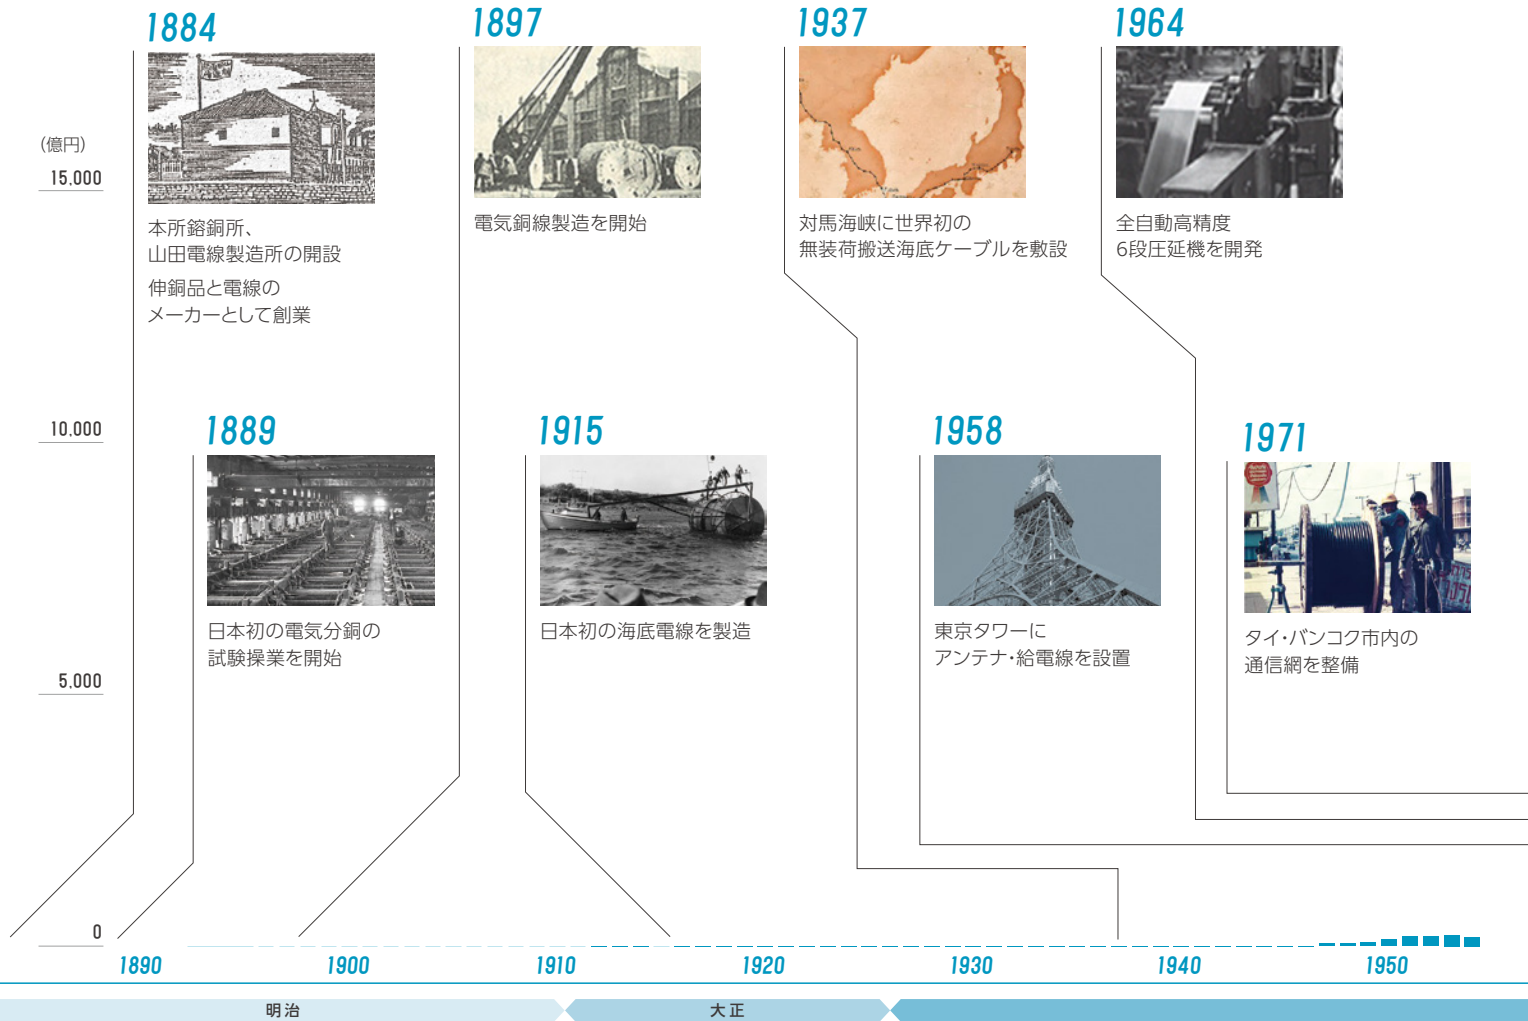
1884

本所鎔銅所、山田電線製造所の開設

伸銅品と電線のメーカーとして創業

1897

電気銅線製造を開始

1937

対馬海峡に世界初の無装荷搬送海底ケーブルを敷設

1964

全自動高精度6段圧延機を開発

(億円)

15.000

10.000

5.000

0

1889

日本初の電気分銅の試験操業を開始

1915

日本初の海底電線を製造

1958

東京タワーにアンテナ・給電線を設置

1971

タイ・バンコク市内の通信網を整備

1890 1900 1910 1920 1930 1940 1950

明治

大正